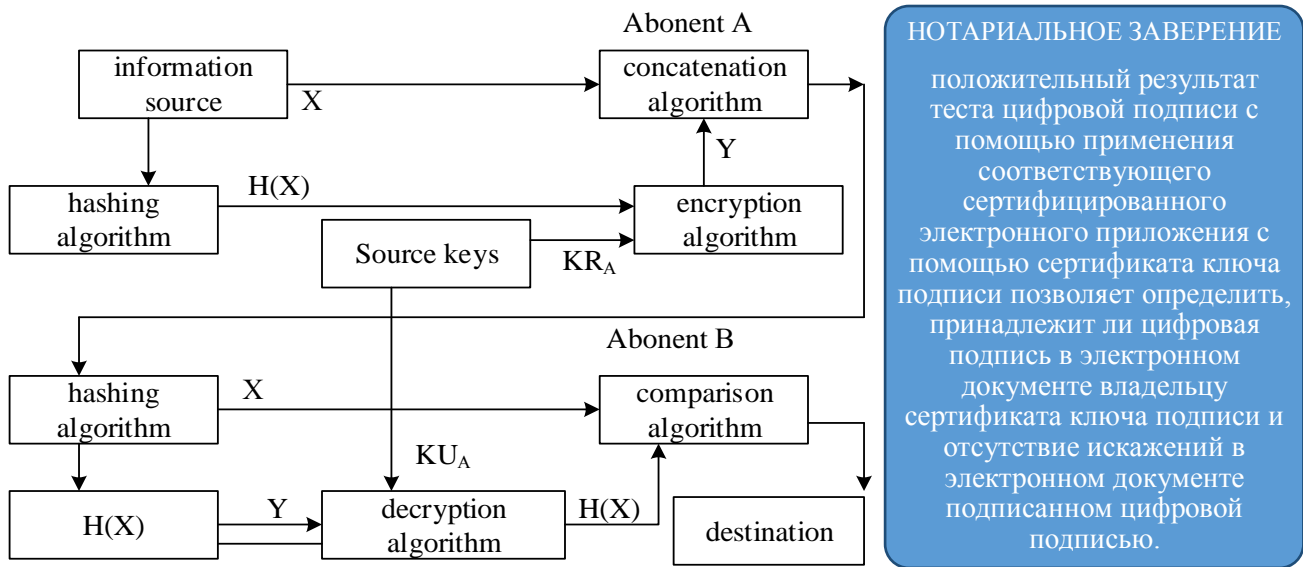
Abonent A

information source

X

concatenation algorithm

Y

hashing algorithm

H(X)

encryption algorithm

Source keys

$KR_A$

Abonent B

hashing algorithm

X

comparison algorithm

$KU_A$

H(X)

Y

decryption algorithm

H(X)

destination

НОТАРИАЛЬНОЕ ЗАВЕРЕНИЕ

положительный результат теста цифровой подписи с помощью применения соответствующего сертифицированного электронного приложения с помощью сертификата ключа подписи позволяет определить, принадлежит ли цифровая подпись в электронном документе владельцу сертификата ключа подписи и отсутствие искажений в электронном документе подписанном цифровой подписью.